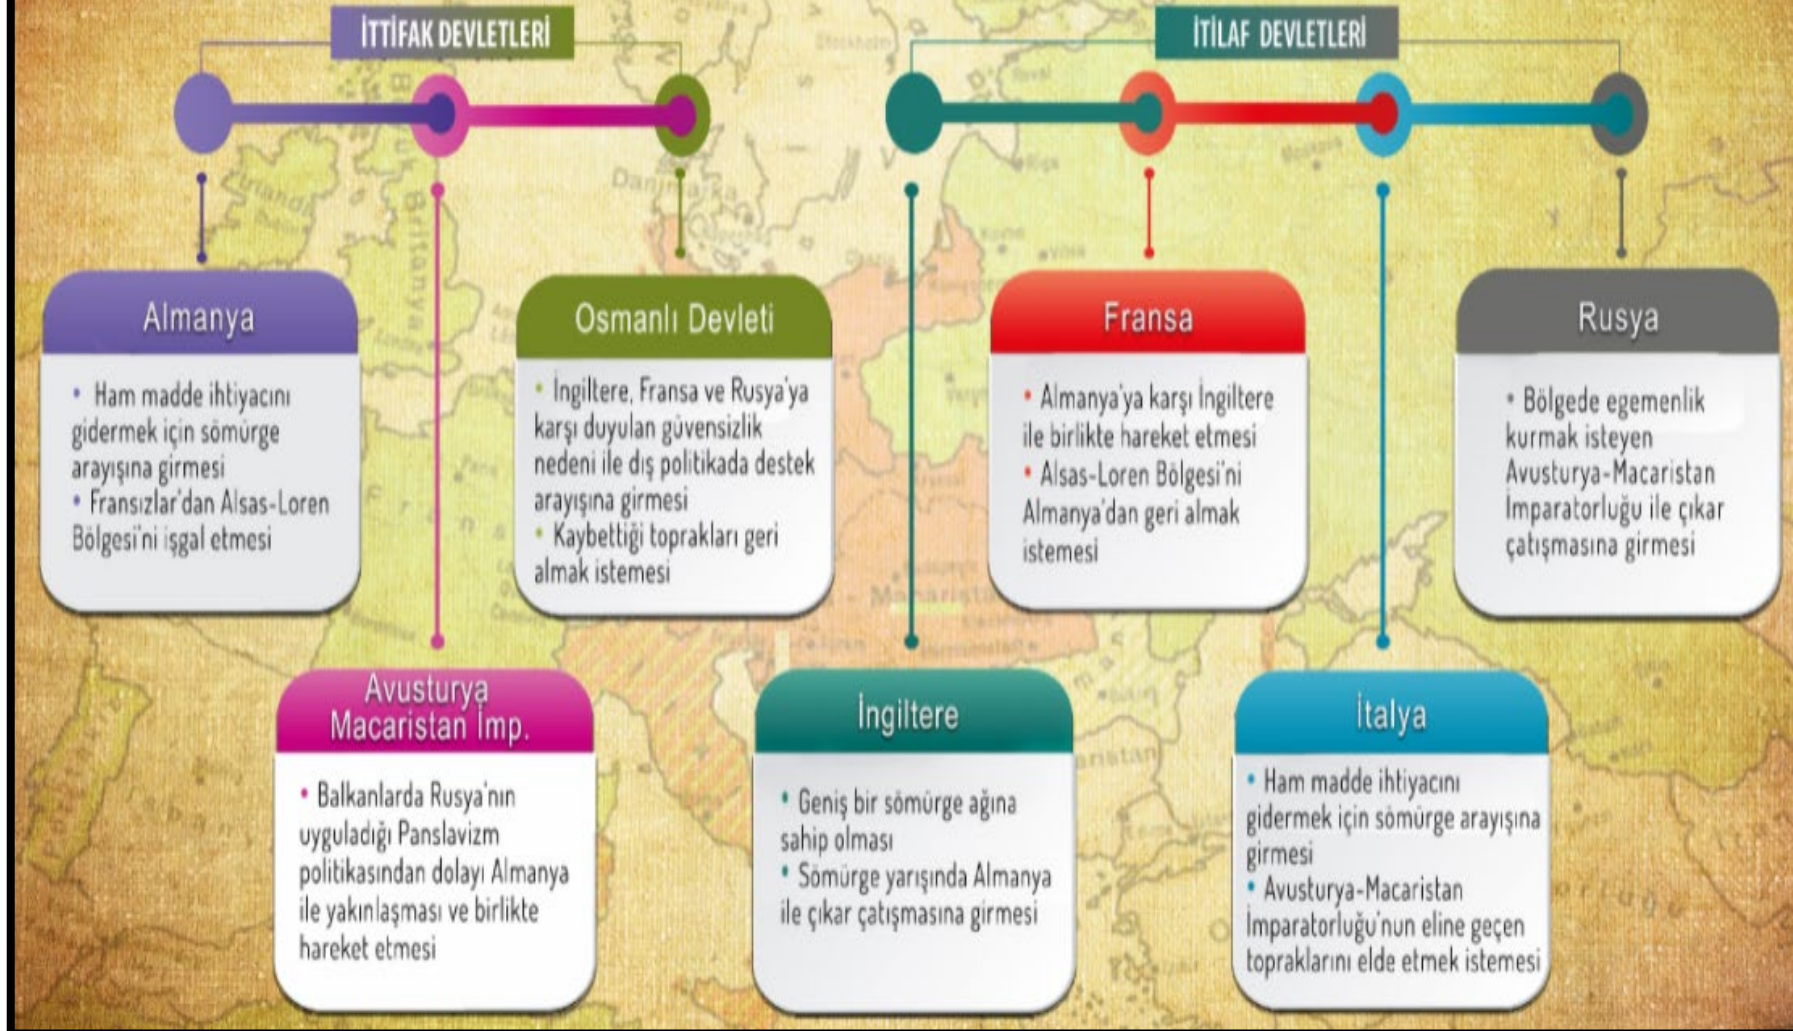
İTTİFAK DEVLETLERİ

Almanya

• Ham madde ihtiyacını gidermek için sömürge arayışına girmesi
• Fransızlar'dan Alsas-Loren Bölgesi'ni işgal etmesi

Avusturya Macaristan İmp.

• Balkanlarda Rusya'nın uyguladığı Panslavizm politikasından dolayı Almanya ile yakınlaşması ve birlikte hareket etmesi

Osmanlı Devleti

• İngiltere, Fransa ve Rusya'ya karşı duyulan güvensizlik nedeni ile dış politikada destek arayışına girmesi
• Kaybettiği toprakları geri almak istemesi

İTİLAF DEVLETLERİ

İngiltere

• Geniş bir sömürge ağına sahip olması
• Sömürge yarışında Almanya ile çıkar çatışmasına girmesi

Fransa

• Almanya'ya karşı İngiltere ile birlikte hareket etmesi
• Alsas-Loren Bölgesi'ni Almanya'dan geri almak istemesi

İtalya

• Ham madde ihtiyacını gidermek için sömürge arayışına girmesi
• Avusturya-Macaristan İmparatorluğu'nun eline geçen topraklarını elde etmek istemesi

Rusya

• Bölgede egemenlik kurmak isteyen Avusturya-Macaristan İmparatorluğu ile çıkar çatışmasına girmesi